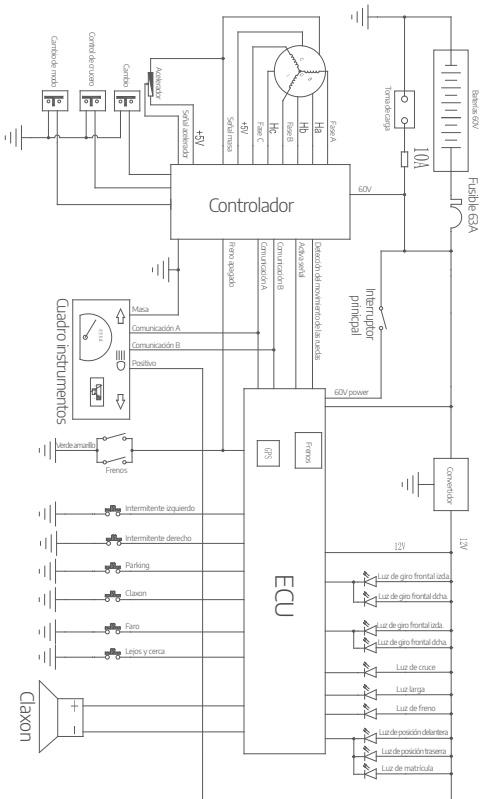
Cambio de modo
Control de crucero
Cambio
Acelerador
Señal acelerador
+5V
+5V
Señal masa
Fase C
Hc
Fase B
Hb
Ha
Fase A
Toma de carga
Batería 60V
10A
Fusible 63A
60V
Controlador
Freno apagado
Comunicación A
Comunicación B
Activa señal
Detección del movimiento de la rueda
Interruptor principal
Cuadro instrumentos
Masa
Comunicación A
Comunicación B
Positivo
60V power
Verde amarillo
Frenos
GPS
Frenos
Convertidor
Intermitente izquierdo
Intermitente derecho
Parking
Claxon
Faro
Lejos y cerca
12V
12V
ECU
Luz de giro frontal izda.
Luz de giro frontal dcha.
Luz de giro frontal izda.
Luz de giro frontal dcha.
Luz de cruce
Luz larga
Luz de freno
Luz de posición delantera
Luz de posición trasera
Luz de matrícula
Claxon
+
-